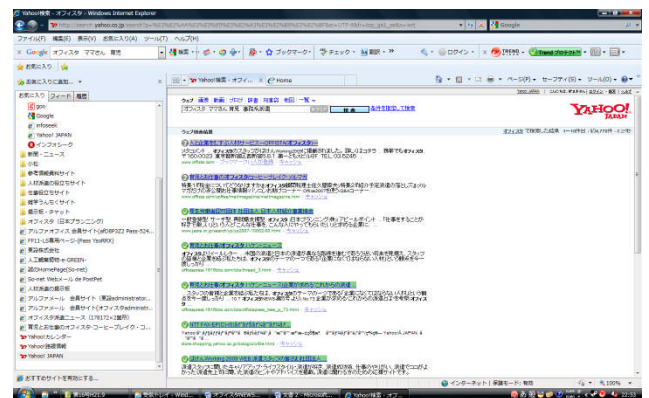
Yahoo!検索 - オフィスター - Windows Internet Explorer

ファイル(F) 編集(E) 表示(V) お気に入り(A) ツール(T) ヘルプ(H)

Google オフィスタ ママさん 育児

お気に入り

お気に入りに追加...

お気に入り フィード 履歴

goo
Google
Infoseek
Yahoo! JAPAN
インフォシーク
新聞・ニュース
小町
参考資料資料サイト
人材派遣の役立ちサイト
主要地図サイト
携帯うんちくサイト
展示場・チャット
オフィスター (日本プランニング)
アルファオフィス 会員サイト
FF11-LS専用ページ
東京株式会社
人材派遣関係 (So-net)
So-net Web メール
人材派遣の基本
アルファメール 会員サイト
アルファメール 会員サイト
オフィスター派遣ニュース
育児と在宅業のオフィスター・コーヒーブレイク・コ...
Yahoo!カレンダー
Yahoo!路線情報
Yahoo! JAPAN

おすすめのサイトを表示する...

Yahoo!検索 - オフィ... Home

ウェブ 画像 動画 ブログ 辞書 知恵袋 地図 一覧
オフィスタ ママさん 育児 業務系派遣 検索 条件を指定して検索

YAHOO! JAPAN

ウェブ検索の結果

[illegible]

インターネット | 保護モード: 有効 100%

スタート